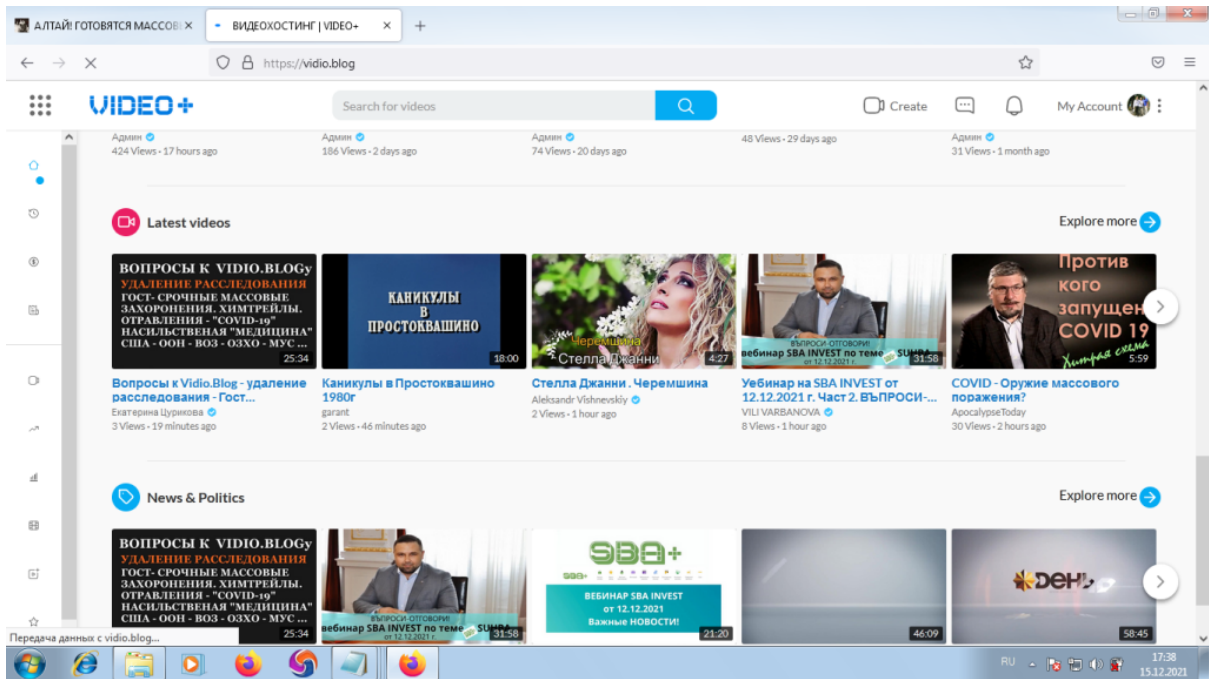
АЛТАЙ! ГОТОВЯТСЯ МАССОВ ×
ВИДЕОХОСТИНГ | VIDEO+ ×
+

https://vidio.blog

VIDEO+
Search for videos
Create
My Account

Админ
424 Views • 17 hours ago
Админ
186 Views • 2 days ago
Админ
74 Views • 20 days ago
48 Views • 29 days ago
Админ
31 Views • 1 month ago

Latest videos
Explore more

ВОПРОСЫ К VIDIO.BLOGу
УДАЛЕНИЕ РАССЛЕДОВАНИЯ
ГОСТ- СРОЧНЫЕ МАССОВЫЕ ЗАХОРОНЕНИЯ. ХИМТРЕЙЛЫ. ОТРАВЛЕНИЯ - "COVID-19" НАСИЛЬСТВЕНАЯ "МЕДИЦИНА" США - ООН - ВОЗ - ОЗХО - МУС ...
25:34
Вопросы к Vidio.Blog - удаление расследования - Гост...
Екатерина Цурикова
3 Views • 19 minutes ago

КАНИКУЛЫ В ПРОСТОКВАШИНО
18:00
Каникулы в Простоквашино 1980г
garant
2 Views • 46 minutes ago

Черемшина
Стелла Джанни
4:27
Стелла Джанни . Черемшина
Aleksandr Vishnevskiy
2 Views • 1 hour ago

ВЪПРОСИ-ОТГОВОРИ!
вебинар SBA INVEST по теме SUHRA
от 12.12.2021 г.
31:58
Уебинар на SBA INVEST от 12.12.2021 г. Част 2. ВЪПРОСИ-...
VILI VARBANOVA
8 Views • 1 hour ago

Против кого запущен COVID 19
Хитрая схема
5:59
COVID - Оружие массового поражения?
ApocalypseToday
30 Views • 2 hours ago

News & Politics
Explore more

ВОПРОСЫ К VIDIO.BLOGу
УДАЛЕНИЕ РАССЛЕДОВАНИЯ
ГОСТ- СРОЧНЫЕ МАССОВЫЕ ЗАХОРОНЕНИЯ. ХИМТРЕЙЛЫ. ОТРАВЛЕНИЯ - "COVID-19" НАСИЛЬСТВЕНАЯ "МЕДИЦИНА" США - ООН - ВОЗ - ОЗХО - МУС ...
25:34

ВЪПРОСИ-ОТГОВОРИ!
вебинар SBA INVEST по теме SUHRA
от 12.12.2021 г.
31:58

SBA+
ВЕБИНАР SBA INVEST
от 12.12.2021
Важные НОВОСТИ!
21:20

46:09

ДЕНЬ
58:45

Передача данных с vidio.blog...

RU
17:38
15.12.2021